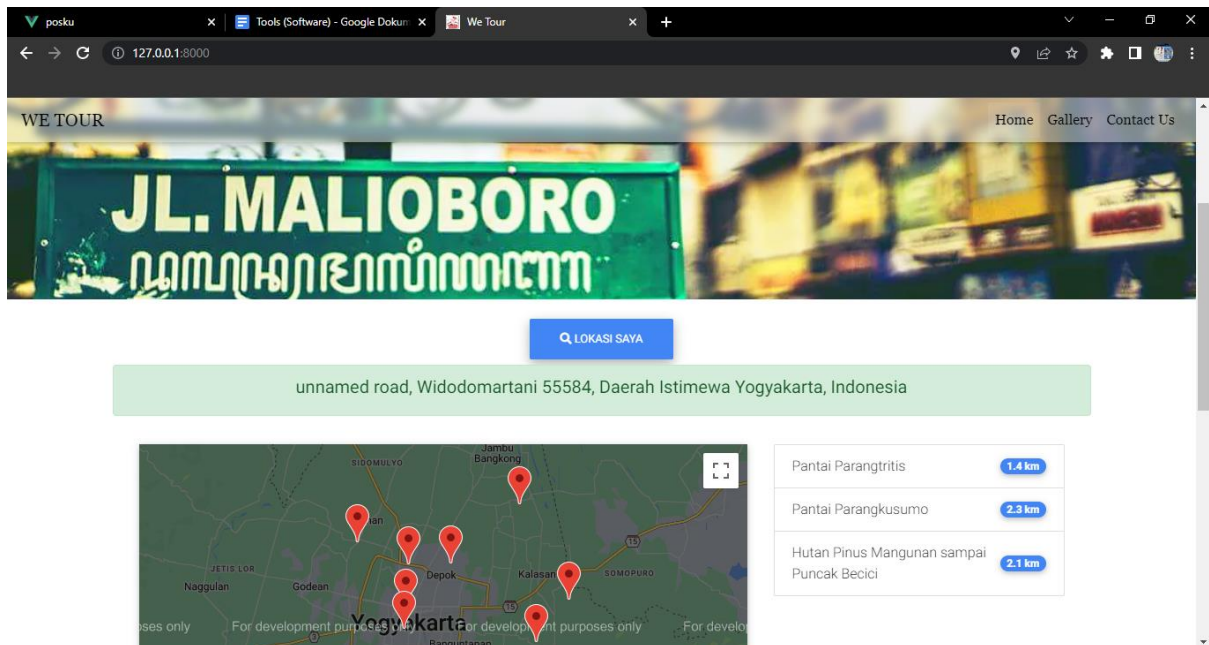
posku
Tools (Software) - Google Dokum
We Tour
127.0.0.1:8000

WE TOUR
Home Gallery Contact Us

JL. MALIOBORO

LOKASI SAYA

unnamed road, Widodomartani 55584, Daerah Istimewa Yogyakarta, Indonesia

Jambu Bangkong
SIDOMULYO
JETIS LOR
Nagqulan
Godean
Depok
Kalasan
SOMOPURO
Yogyakarta
Banguntapan
15
ses only For development purposes only For development purposes only For develo

Pantai Parangtritis 1.4 km
Pantai Parangkusumo 2.3 km
Hutan Pinus Mangunan sampai Puncak Becici 2.1 km